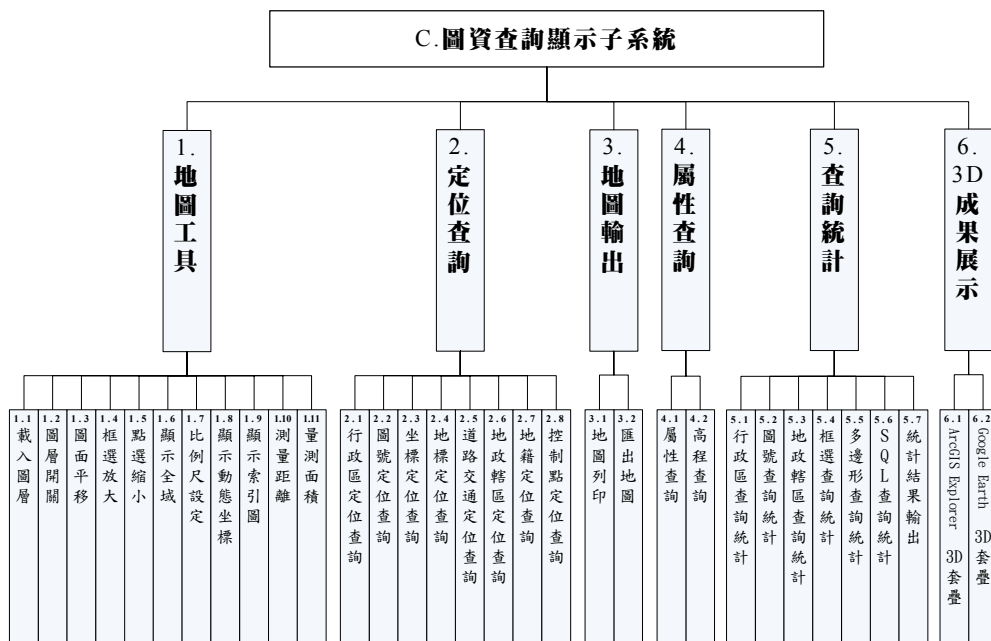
C.圖資查詢顯示子系統

1.
地圖工具

1.1 載入圖層
1.2 圖層開關
1.3 圖面平移
1.4 框選放大
1.5 點選縮小
1.6 顯示全域
1.7 比例尺設定
1.8 顯示動態坐標
1.9 顯示索引圖
1.10 測量距離
1.11 量測面積

2.
定位查詢

2.1 行政區定位查詢
2.2 圖號定位查詢
2.3 坐標定位查詢
2.4 地標定位查詢
2.5 道路交通定位查詢
2.6 地政轄區定位查詢
2.7 地籍定位查詢
2.8 控制點定位查詢

3.
地圖輸出

3.1 地圖列印
3.2 匯出地圖

4.
屬性查詢

4.1 屬性查詢
4.2 高程查詢

5.
查詢統計

5.1 行政區查詢統計
5.2 圖號查詢統計
5.3 地政轄區查詢統計
5.4 框選查詢統計
5.5 多邊形查詢統計
5.6 SQL查詢統計
5.7 統計結果輸出

6.
3D
成果展示

6.1 ArcGIS Explorer 3D套疊
6.2 Google Earth 3D套疊